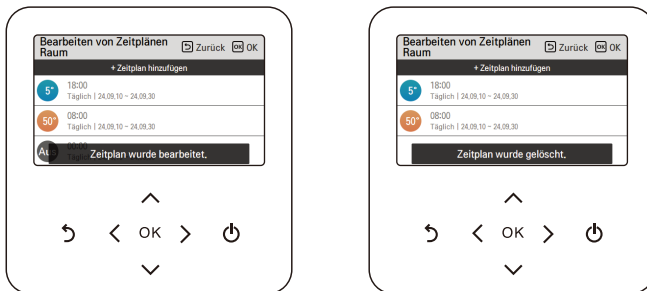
Bearbeiten von Zeitplänen Raum
Zurück OK OK
+ Zeitplan hinzufügen
5°
18:00
Täglich | 24.09.10 ~ 24.09.30
50°
08:00
Täglich | 24.09.10 ~ 24.09.30
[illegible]
Zeitplan wurde bearbeitet.
OK

Bearbeiten von Zeitplänen Raum
Zurück OK OK
+ Zeitplan hinzufügen
5°
18:00
Täglich | 24.09.10 ~ 24.09.30
50°
08:00
Täglich | 24.09.10 ~ 24.09.30
Zeitplan wurde gelöscht.
OK